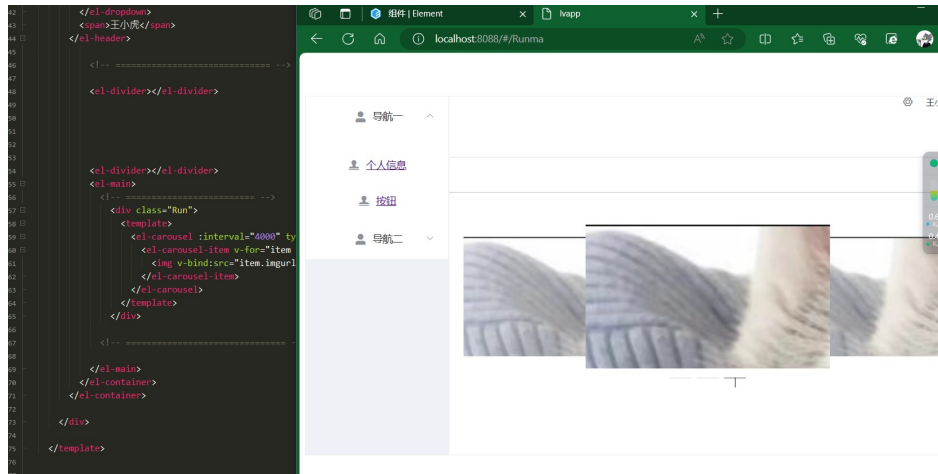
42 </el-dropdown>
43 <span>王小虎</span>
44 </el-header>
45
46 <!-- ============================== -->
47
48 <el-divider></el-divider>
49
50
51
52
53 <el-divider></el-divider>
54 <el-main>
55 <!-- ========================== -->
56 <div class="Run">
57 <template>
58 <el-carousel :interval="4000" ty
59 <el-carousel-item v-for="item
60 <img v-bind:src="item.imgurl
61 </el-carousel-item>
62 </el-carousel>
63 </template>
64 </div>
65
66 <!-- ============================== -
67
68 </el-main>
69 </el-container>
70 </el-container>
71
72 </div>
73
74 </template>
75

组件 | Element
lvapp
localhost:8088/#/Runma

导航一
个人信息
按钮
导航二
王小